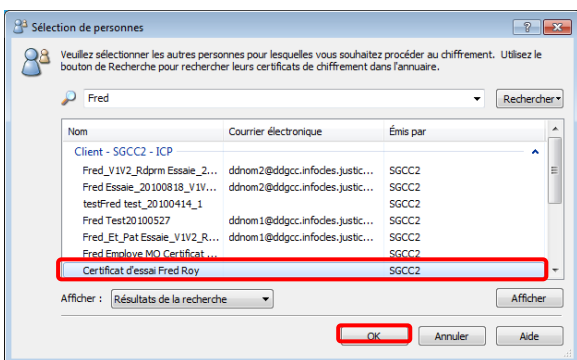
Sélection de personnes

Veuillez sélectionner les autres personnes pour lesquelles vous souhaitez procéder au chiffrement. Utilisez le bouton de Recherche pour rechercher leurs certificats de chiffrement dans l'annuaire.

Fred

Rechercher

| Nom | Courrier électronique | Émis par |
|---|---|---|
| Client - SGCC2 - ICP | | |
| Fred_V1V2_Rdprm Essaie_2... | ddnom2@ddgcc.infocles.justic... | SGCC2 |
| Fred Essaie_20100818_V1V... | ddnom2@ddgcc.infocles.justic... | SGCC2 |
| testFred test_20100414_1 | | SGCC2 |
| Fred Test20100527 | ddnom1@ddgcc.infocles.justic... | SGCC2 |
| Fred_Et_Pat Essaie_V1V2_R... | ddnom1@ddgcc.infocles.justic... | SGCC2 |
| Fred Employe MO Certificat ... | | SGCC2 |
| Certificat d'essai Fred Roy | | SGCC2 |

Afficher : Résultats de la recherche

Afficher

OK Annuler Aide